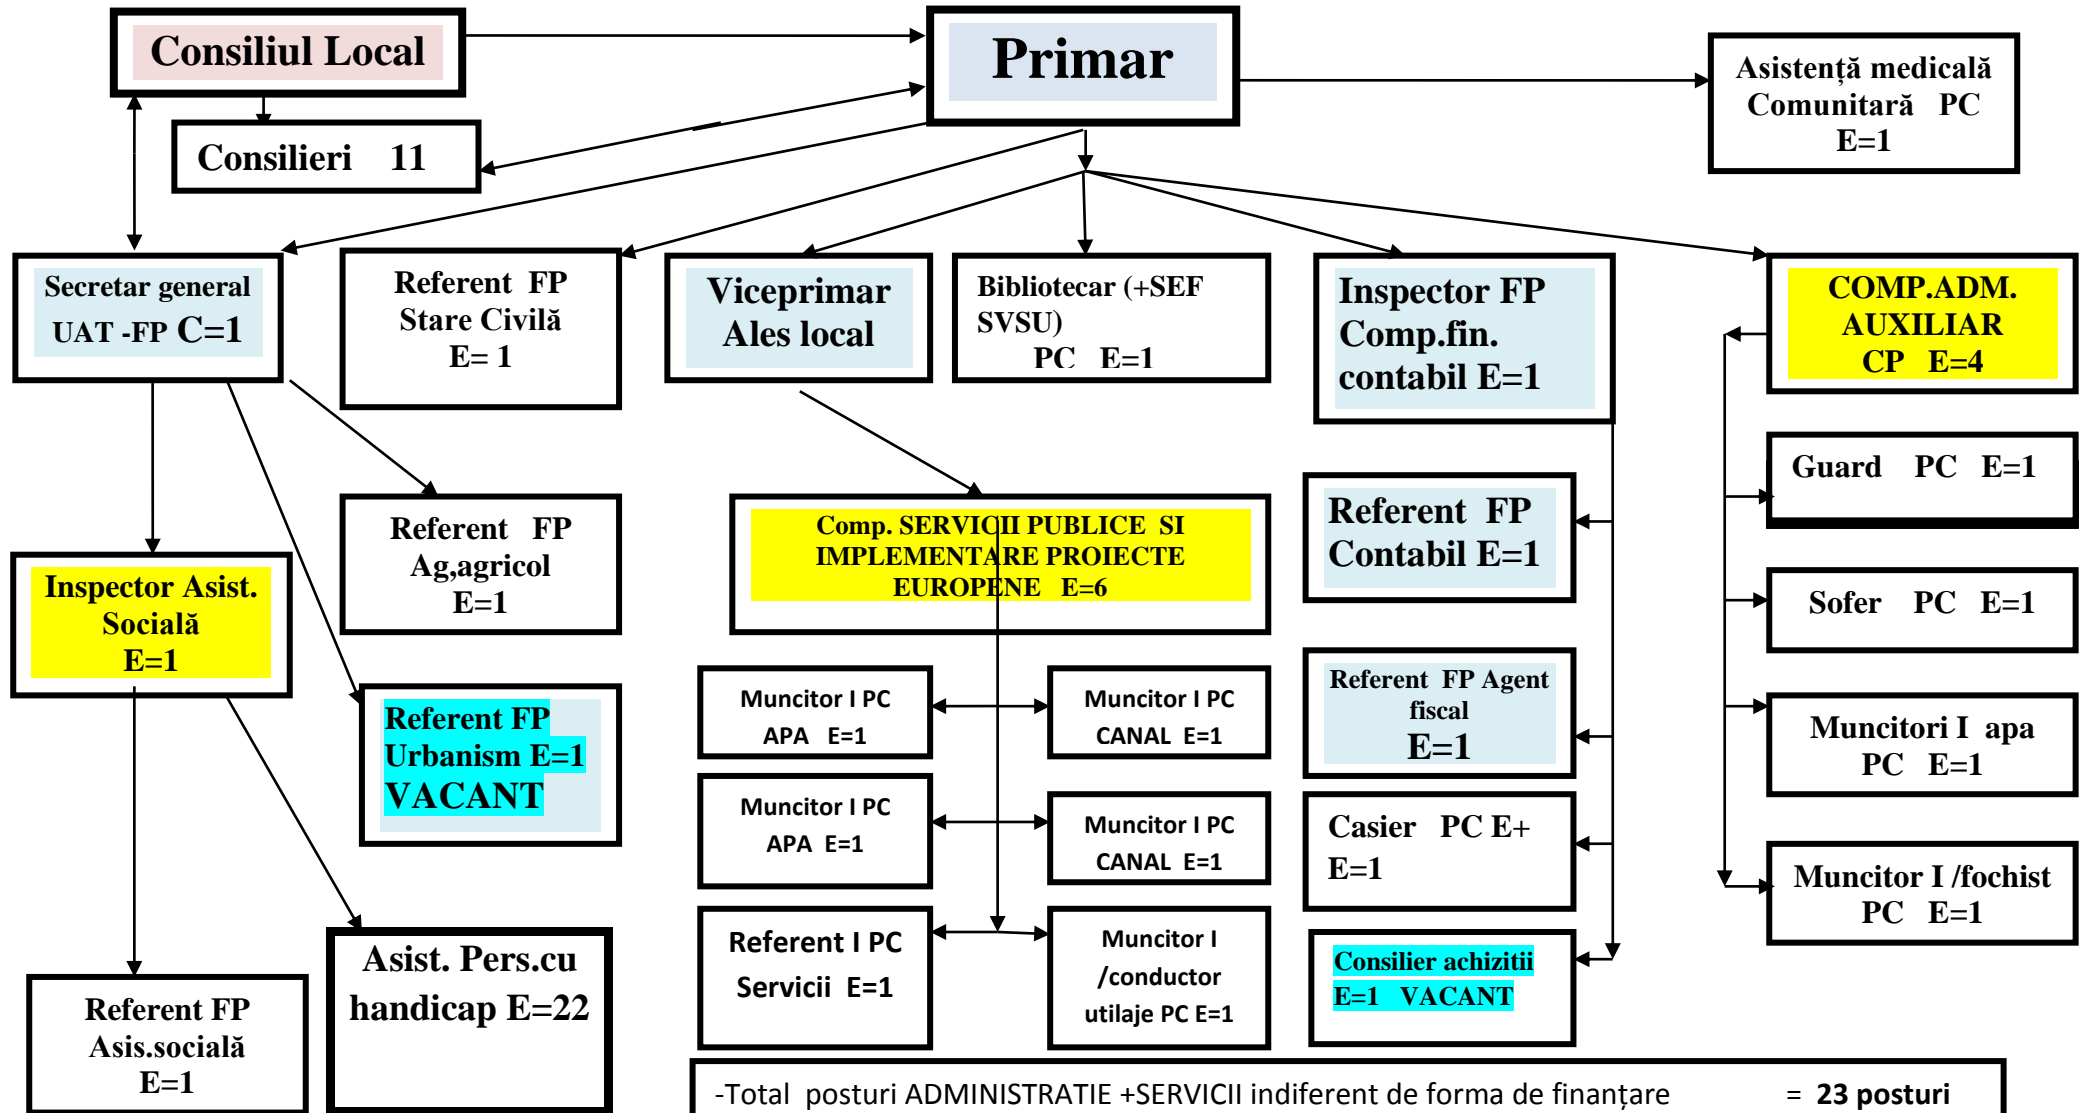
Consiliul Local

Primar

Asistență medicală Comunitară PC E=1

Consilieri 11

Secretar general UAT -FP C=1

Referent FP Stare Civilă E= 1

Viceprimar Ales local

Bibliotecar (+SEF SVSU) PC E=1

Inspector FP Comp.fin. contabil E=1

COMP.ADM. AUXILIAR CP E=4

Guard PC E=1

Referent FP Ag,agricol E=1

Comp. SERVICII PUBLICE SI IMPLEMENTARE PROIECTE EUROPENE E=6

Referent FP Contabil E=1

Sofer PC E=1

Inspector Asist. Socială E=1

Referent FP Urbanism E=1 VACANT

Muncitor I PC APA E=1

Muncitor I PC CANAL E=1

Referent FP Agent fiscal E=1

Muncitori I apa PC E=1

Muncitor I PC APA E=1

Muncitor I PC CANAL E=1

Casier PC E+ E=1

Muncitor I /fochist PC E=1

Asist. Pers.cu handicap E=22

Referent I PC Servicii E=1

Muncitor I /conductor utilaje PC E=1

Consilier achizitii E=1 VACANT

Referent FP Asis.socială E=1

-Total posturi ADMINISTRATIE +SERVICII indiferent de forma de finanțare = 23 posturi